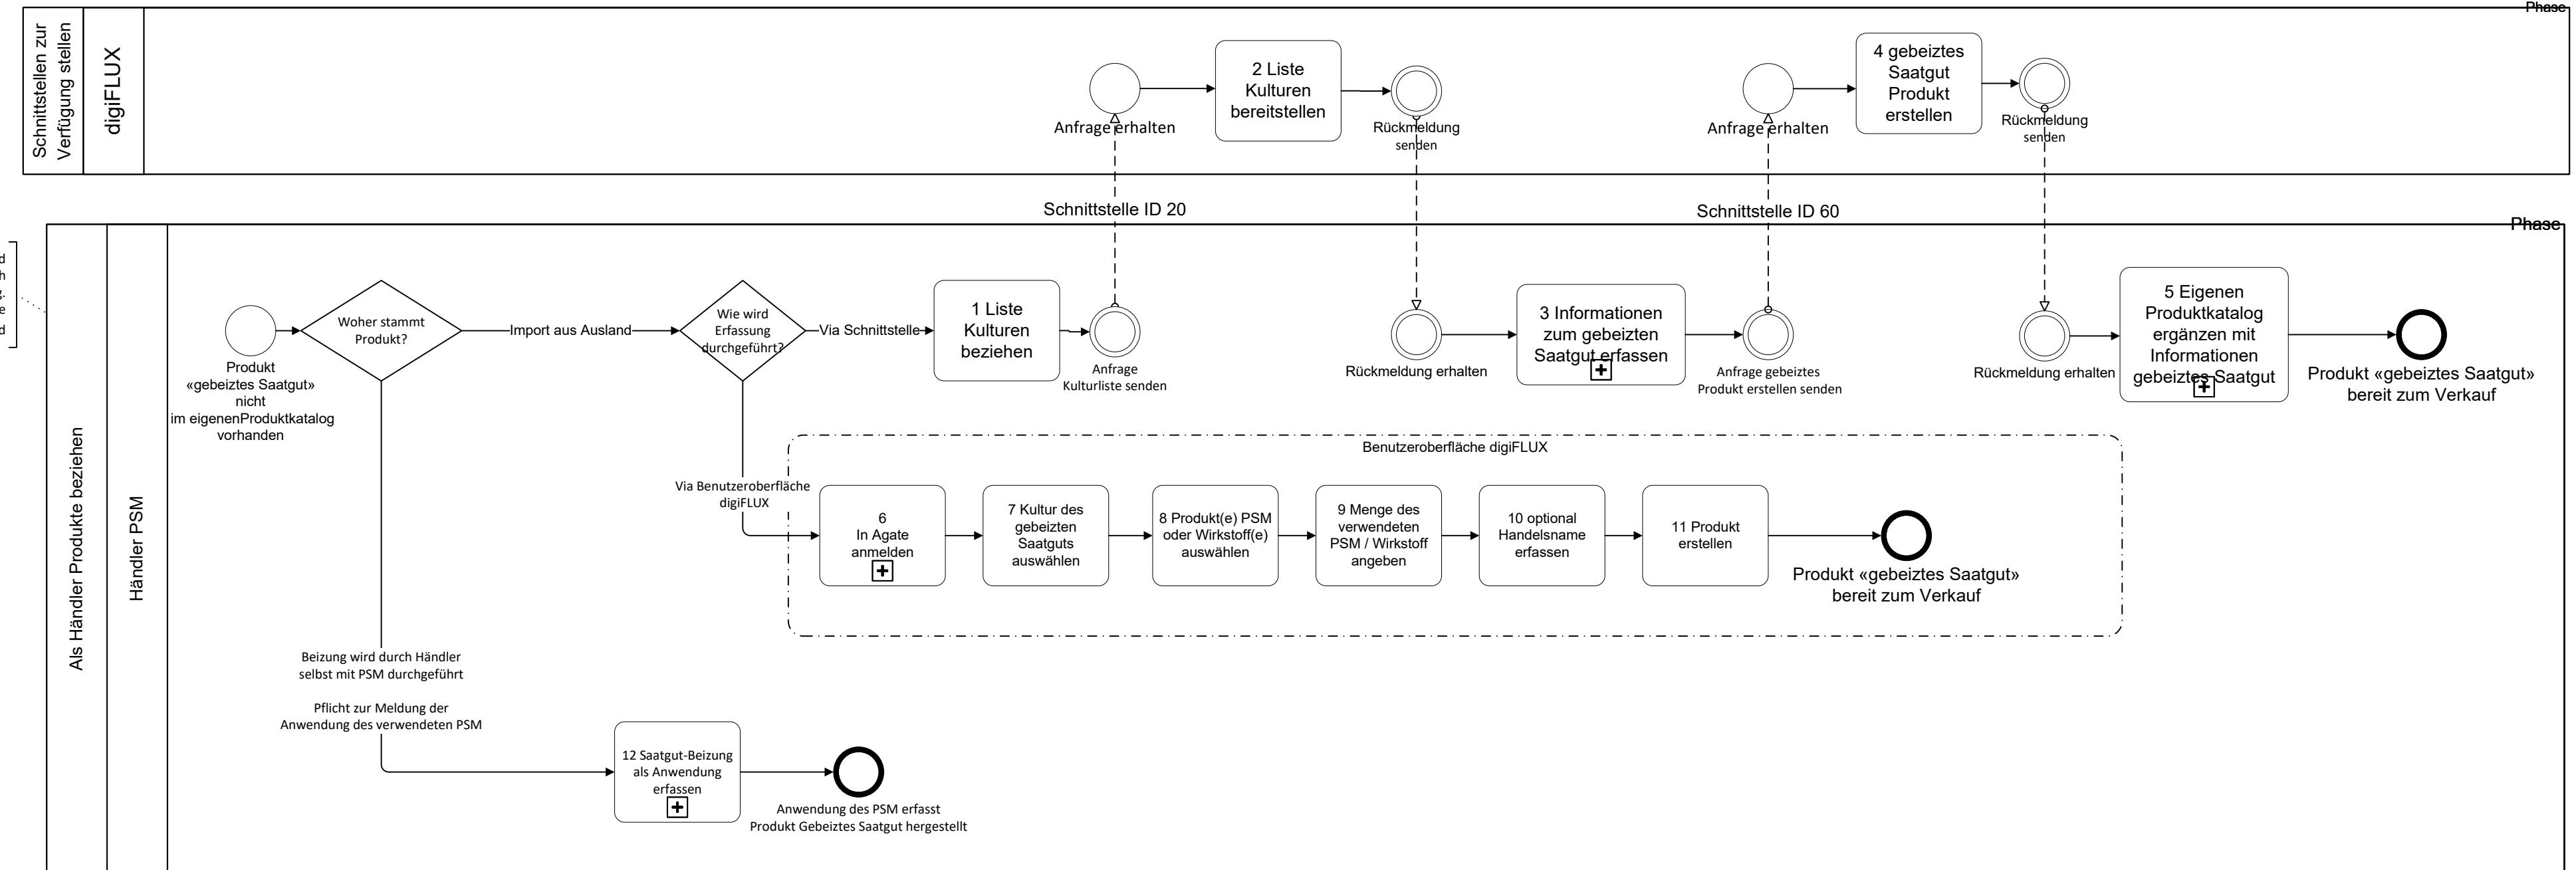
Phase

Schnittstellen zur Verfügung stellen

digiFLUX

Anfrage erhalten

2 Liste Kulturen bereitstellen

Rückmeldung senden

Anfrage erhalten

4 gebeiztes Saatgut Produkt erstellen

Rückmeldung senden

Schnittstelle ID 20

Schnittstelle ID 60

Phase

Als Händler Produkte beziehen

Händler PSM

Produkt «gebeiztes Saatgut» nicht im eigenenProduktkatalog vorhanden

Woher stammt Produkt?

Import aus Ausland

Wie wird Erfassung durchgeführt?

Via Schnittstelle

1 Liste Kulturen beziehen

Anfrage Kulturliste senden

Rückmeldung erhalten

3 Informationen zum gebeizten Saatgut erfassen

Anfrage gebeiztes Produkt erstellen senden

Rückmeldung erhalten

5 Eigenen Produktkatalog ergänzen mit Informationen gebeiztes Saatgut

Produkt «gebeiztes Saatgut» bereit zum Verkauf

Benutzeroberfläche digiFLUX

Via Benutzeroberfläche digiFLUX

6 In Agate anmelden

7 Kultur des gebeizten Saatguts auswählen

8 Produkt(e) PSM oder Wirkstoff(e) auswählen

9 Menge des verwendeten PSM / Wirkstoff angeben

10 optional Handelsname erfassen

11 Produkt erstellen

Produkt «gebeiztes Saatgut» bereit zum Verkauf

Beizung wird durch Händler selbst mit PSM durchgeführt

Pflicht zur Meldung der Anwendung des verwendeten PSM

12 Saatgut-Beizung als Anwendung erfassen

Anwendung des PSM erfasst Produkt Gebeiztes Saatgut hergestellt